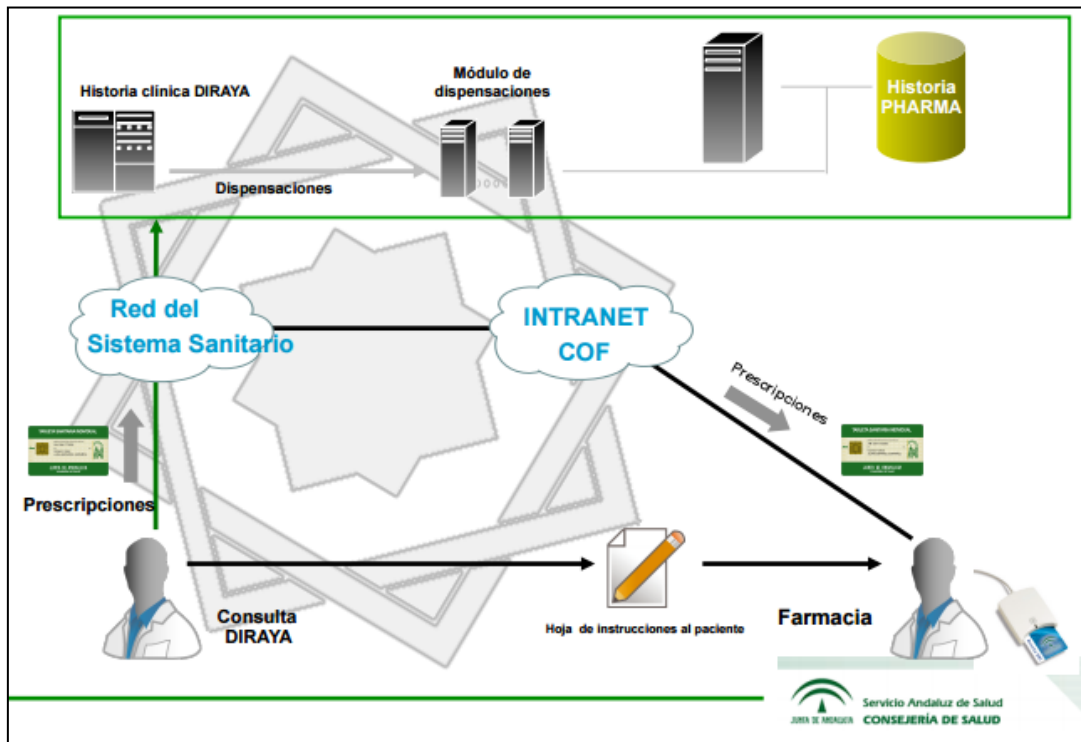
Historia clínica DIRAYA

Módulo de dispensaciones

Dispensaciones

Historia PHARMA

Red del Sistema Sanitario

INTRANET COF

Prescripciones

Prescripciones

Consulta DIRAYA

Hoja de instrucciones al paciente

Farmacia

JUNTA DE ANDALUCIA

Servicio Andaluz de Salud
CONSEJERÍA DE SALUD